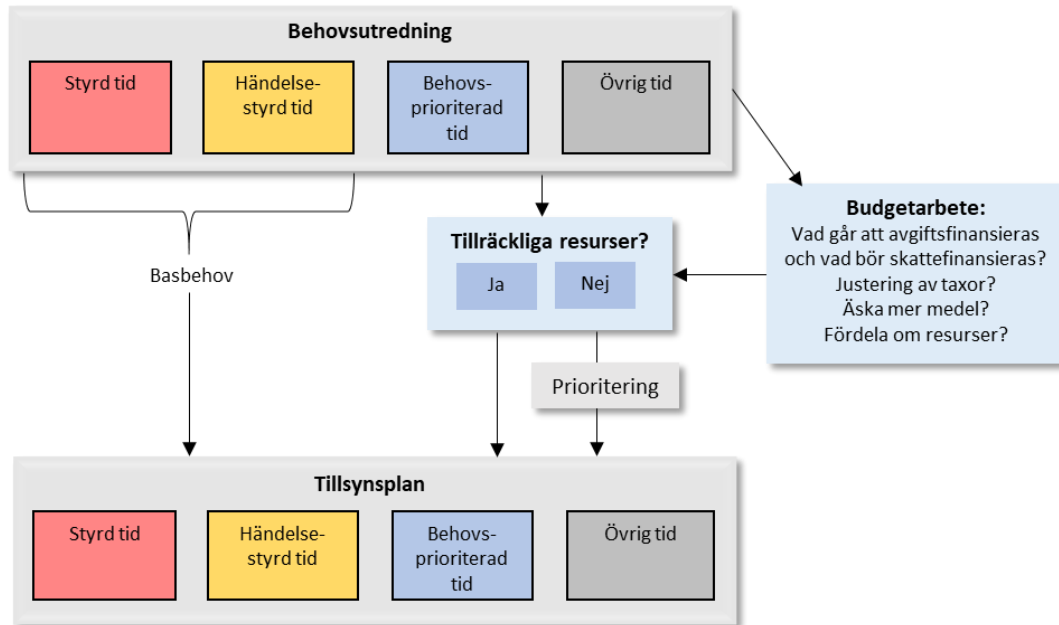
Behovsutredning

Styrd tid

Händelsestyrd tid

Behovsprioriterad tid

Övrig tid

Basbehov

Tillräckliga resurser?

Ja

Nej

Budgetarbete:
Vad går att avgiftsfinansieras och vad bör skattefinansieras?
Justering av taxor?
Äska mer medel?
Fördela om resurser?

Prioritering

Tillsynsplan

Styrd tid

Händelsestyrd tid

Behovsprioriterad tid

Övrig tid